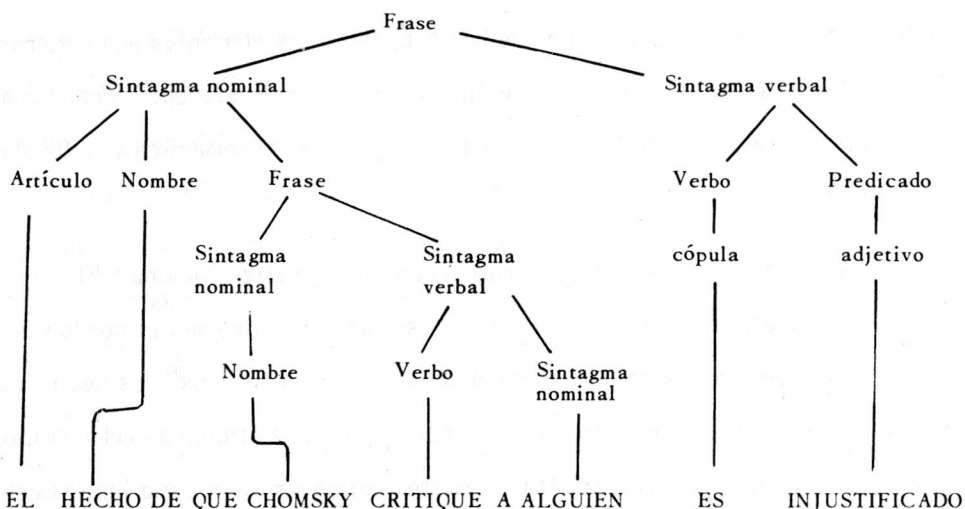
Frase

Sintagma nominal

Sintagma verbal

Artículo

Nombre

Frase

Verbo

Predicado

Sintagma nominal

Sintagma verbal

cópula

adjetivo

Nombre

Verbo

Sintagma nominal

EL HECHO DE QUE CHOMSKY CRITIQUE A ALGUIEN ES INJUSTIFICADO